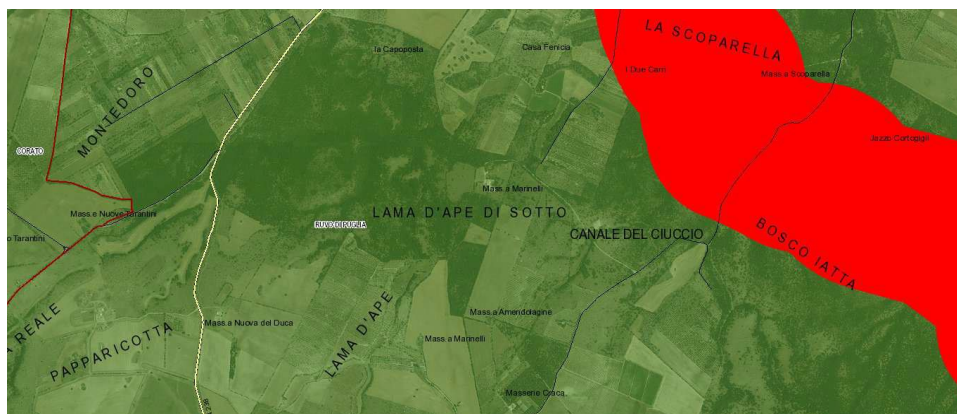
MONTEDORO
CORATO
Mass.e Nuova Tarantini
o Tarantini
REALE
PAPPARICOTTA
Mass.a Nuova del Duca
la Capoposta
RUVO DI PUGLIA
LAMA D'APE DI SOTTO
LAMA D'APE
Casa Ferricia
Mass.a Marinelli
Mass.a Amendolagine
Mass.a Marinelli
Masseria Croce
CANALE DEL CIUCCIO
LA SCOPARELLA
I Due Cani
Mass.a Scoparella
Jazzo Cortopiglio
BOSCO IATTA